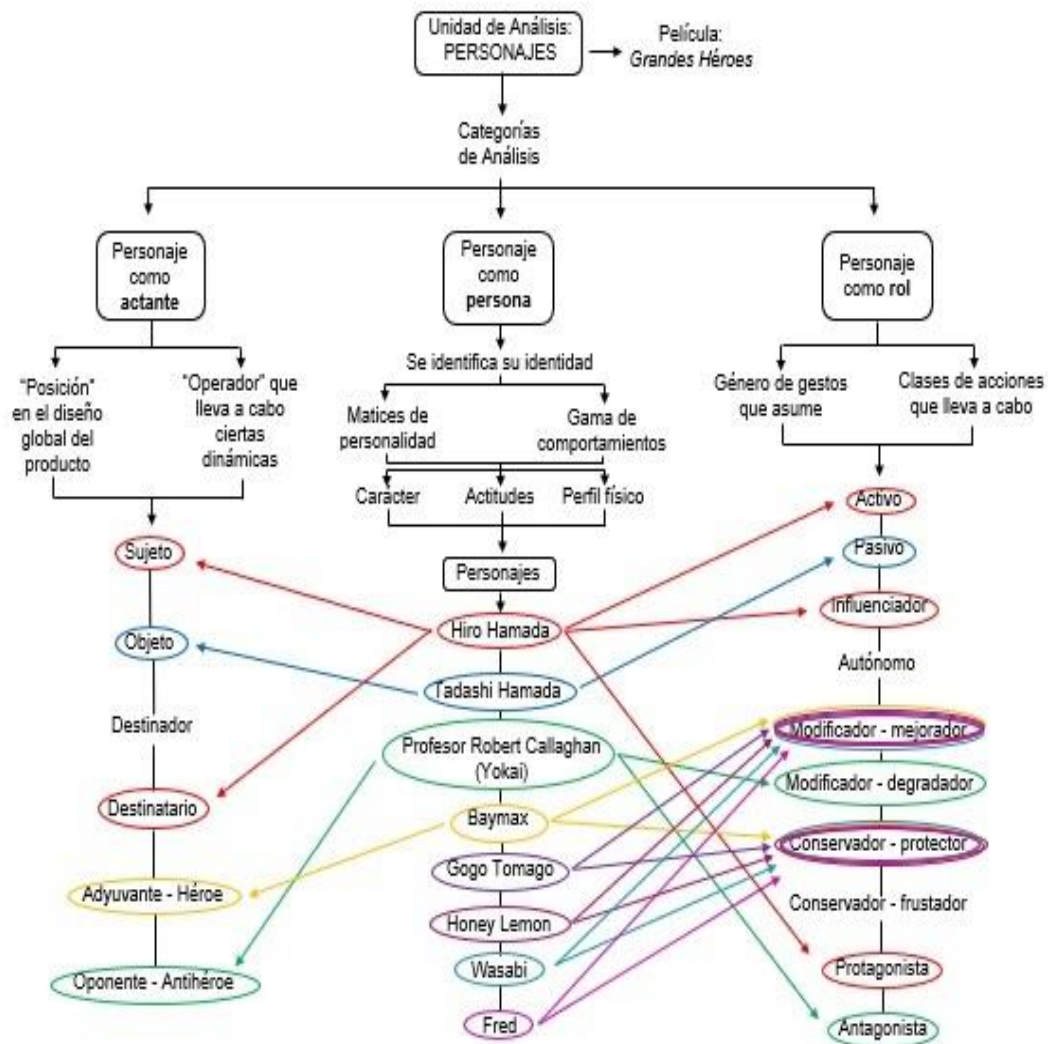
Unidad de Análisis: PERSONAJES

Película: *Grandes Héroes*

Categorías de Análisis

Personaje como **actante**

Personaje como **persona**

Personaje como **rol**

"Posición" en el diseño global del producto

"Operador" que lleva a cabo ciertas dinámicas

Se identifica su identidad

Matices de personalidad

Gama de comportamientos

Caracter

Actitudes

Perfil físico

Género de gestos que asume

Clases de acciones que lleva a cabo

Sujeto

Objeto

Destinador

Destinatario

Adyuvante - Héroe

Oponente - Antihéroe

Personajes

Hiro Hamada

Tadashi Hamada

Profesor Robert Callaghan (Yokai)

Baymax

Gogo Tomago

Honey Lemon

Wasabi

Fred

Activo

Pasivo

Influenciador

Autónomo

Modificador - mejorador

Modificador - degradador

Conservador - protector

Conservador - frustador

Protagonista

Antagonista